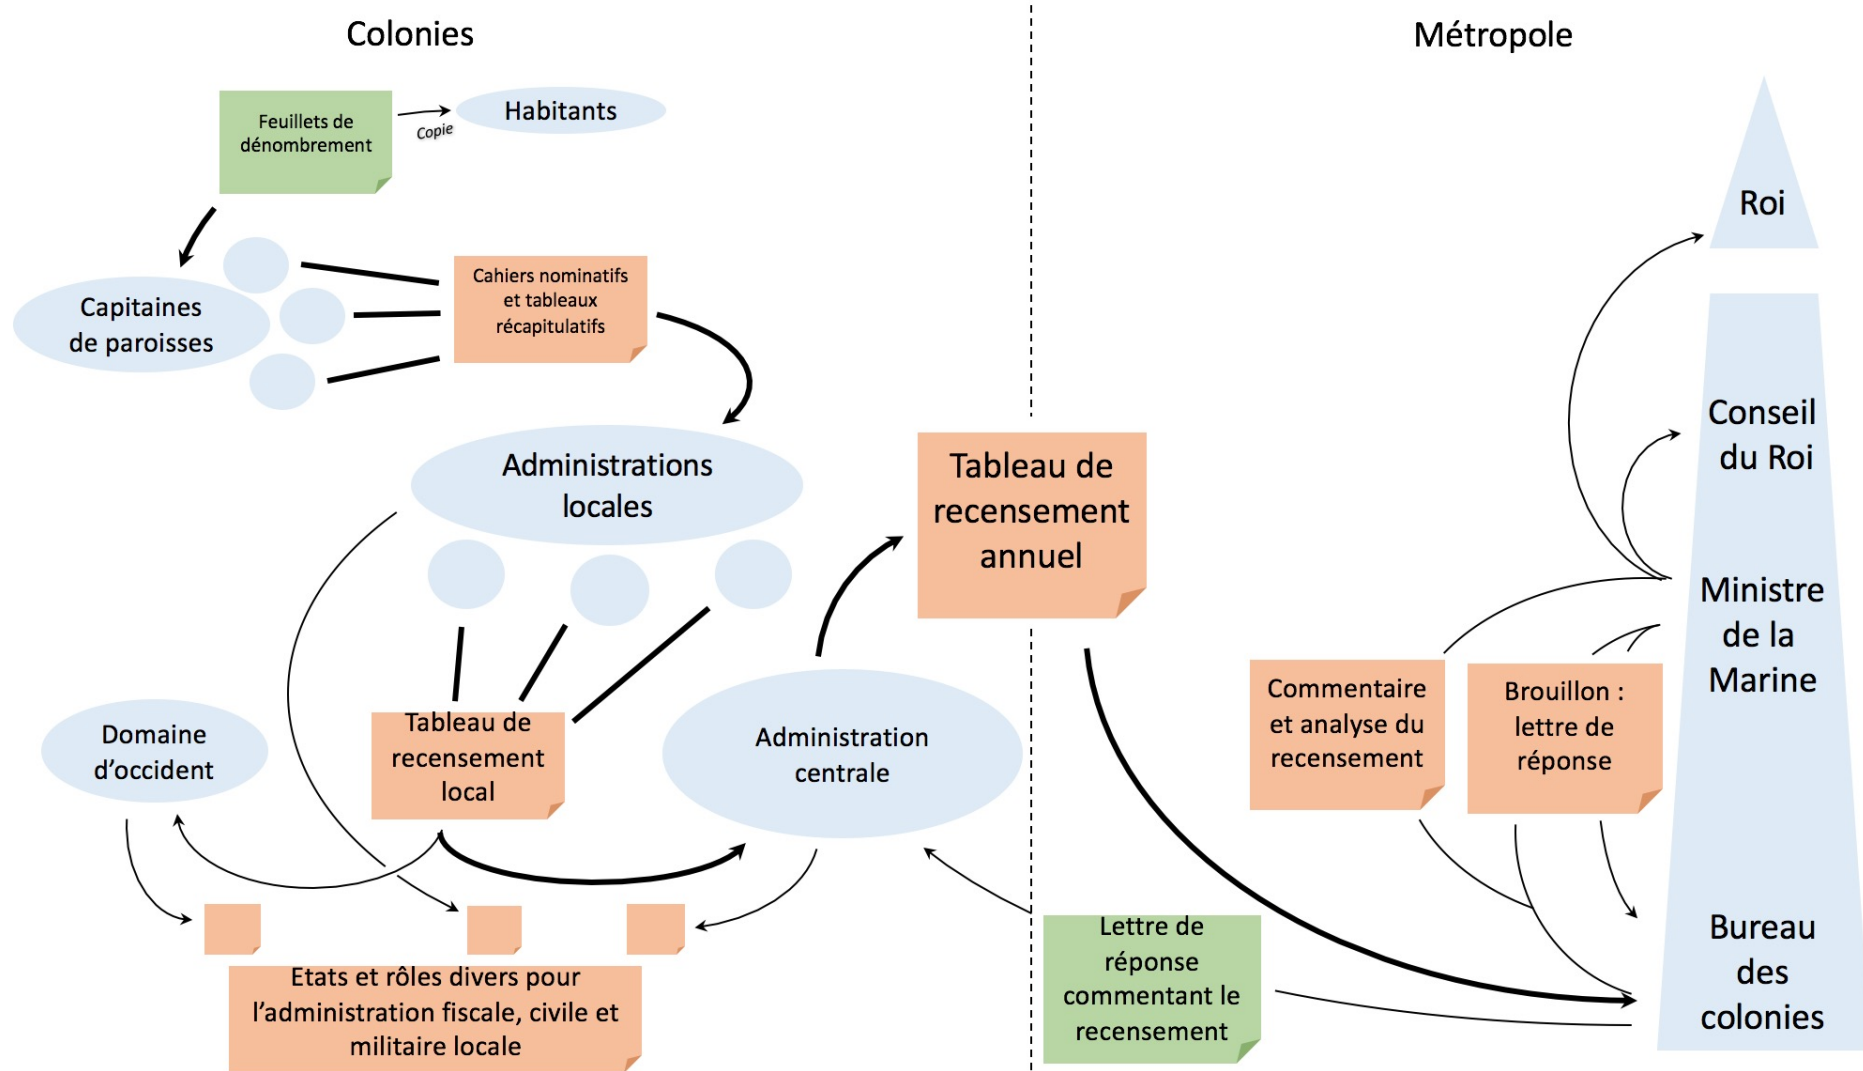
Colonies

Métropole

Feuillets de dénombrement

Copie

Habitants

Capitaines de paroisses

Cahiers nominatifs et tableaux récapitulatifs

Administrations locales

Tableau de recensement annuel

Roi

Conseil du Roi

Ministre de la Marine

Domaine d'occident

Tableau de recensement local

Administration centrale

Commentaire et analyse du recensement

Brouillon : lettre de réponse

Bureau des colonies

Etats et rôles divers pour l'administration fiscale, civile et militaire locale

Lettre de réponse commentant le recensement